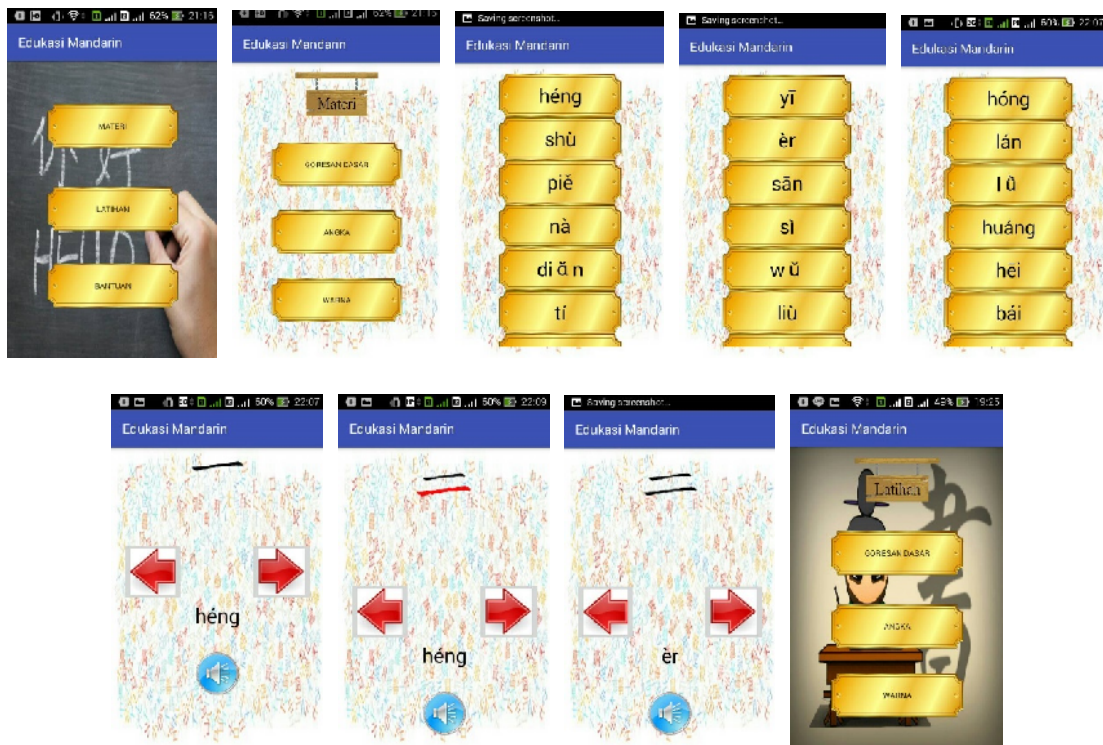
62% 21:15
Edukasi Mandarin
MATERI
LATIHAN
BANTUAN

62% 21:15
Edukasi Mandarin
Materi
GORESAN DASAR
ANGKA
WARNA

Saving screenshot...
Edukasi Mandarin
héng
shù
piě
nà
di ă n
tí

Saving screenshot...
Edukasi Mandarin
yī
èr
sān
sì
w ǔ
liù

60% 22:07
Edukasi Mandarin
hóng
lán
l ǜ
huáng
hei
bái

50% 22:07
Edukasi Mandarin
一
héng

50% 22:09
Edukasi Mandarin
二
héng

Saving screenshot...
Edukasi Mandarin
二
èr

49% 19:25
Edukasi Mandarin
Latihan
GORESAN DASAR
ANGKA
WARNA